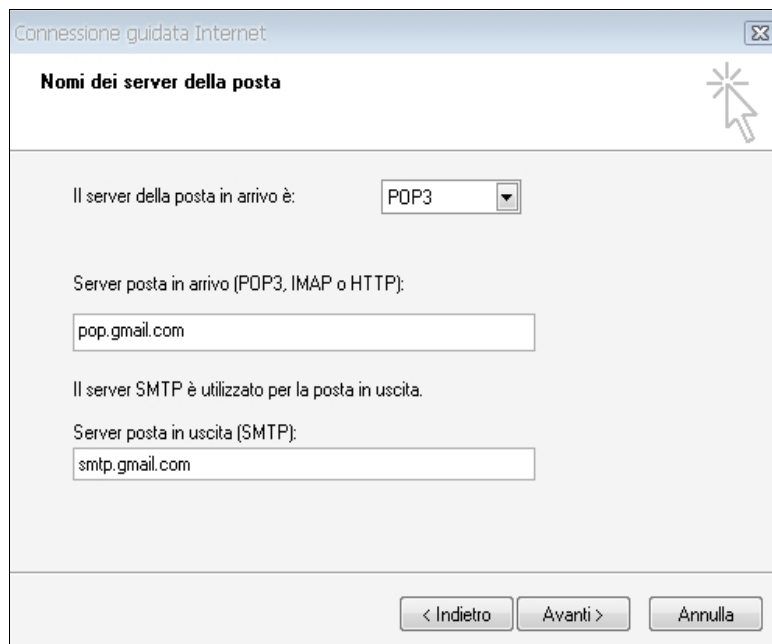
Connessione guidata Internet

Nomi dei server della posta

Il server della posta in arrivo è: POP3

Server posta in arrivo (POP3, IMAP o HTTP):

pop.gmail.com

Il server SMTP è utilizzato per la posta in uscita.

Server posta in uscita (SMTP):

smtp.gmail.com

< Indietro   Avanti >   Annulla